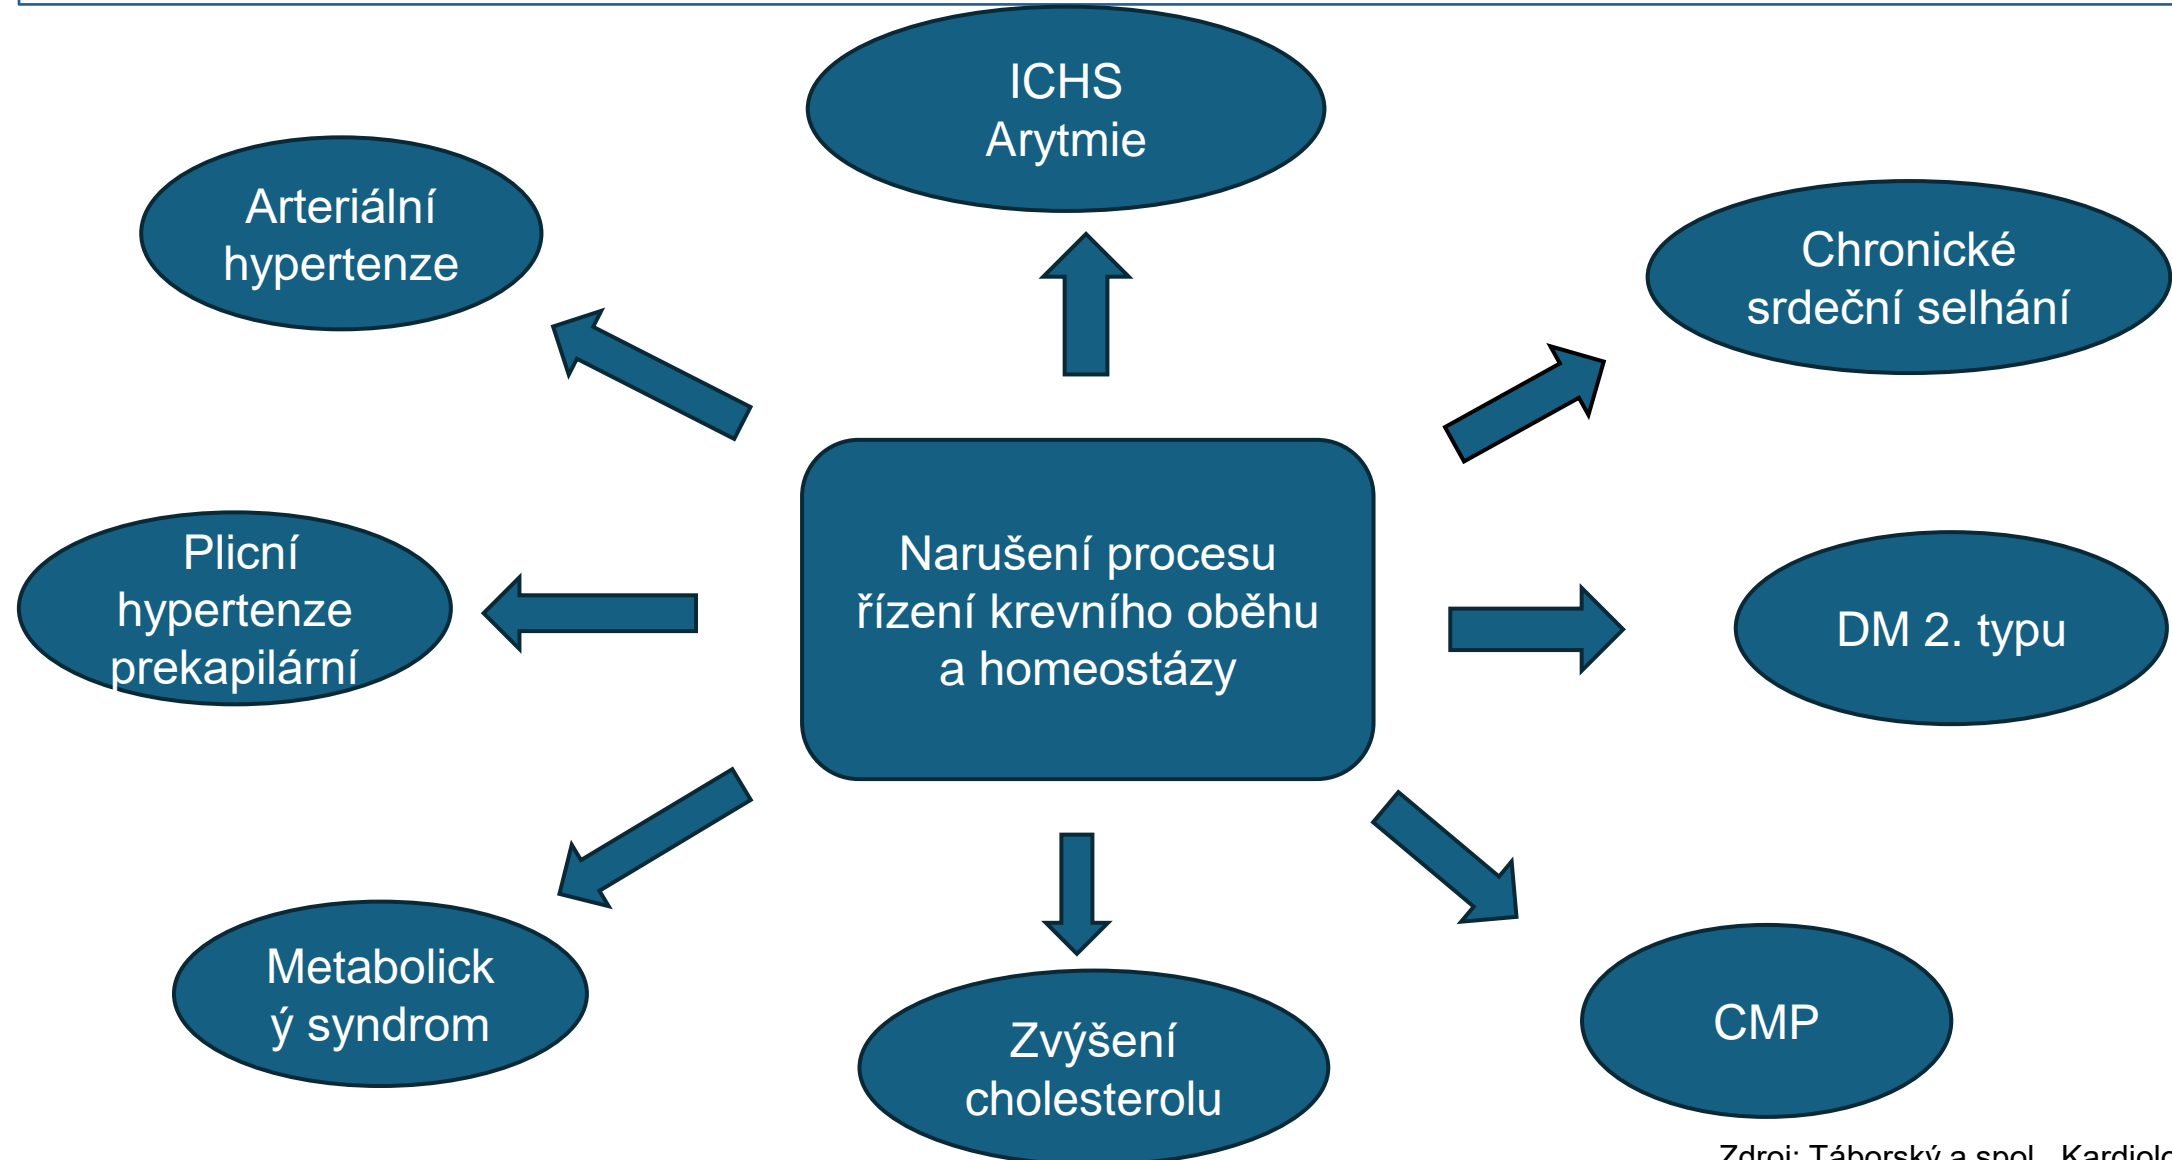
ICHS
Arytmie

Arteriální hypertenze

Chronické srdeční selhání

Narušení procesu řízení krevního oběhu a homeostázy

Plicní hypertenze prekapilární

DM 2. typu

Metabolick ý syndrom

Zvýšení cholesterolu

CMP

Zdroj: Táborský a spol., Kardiolo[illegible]